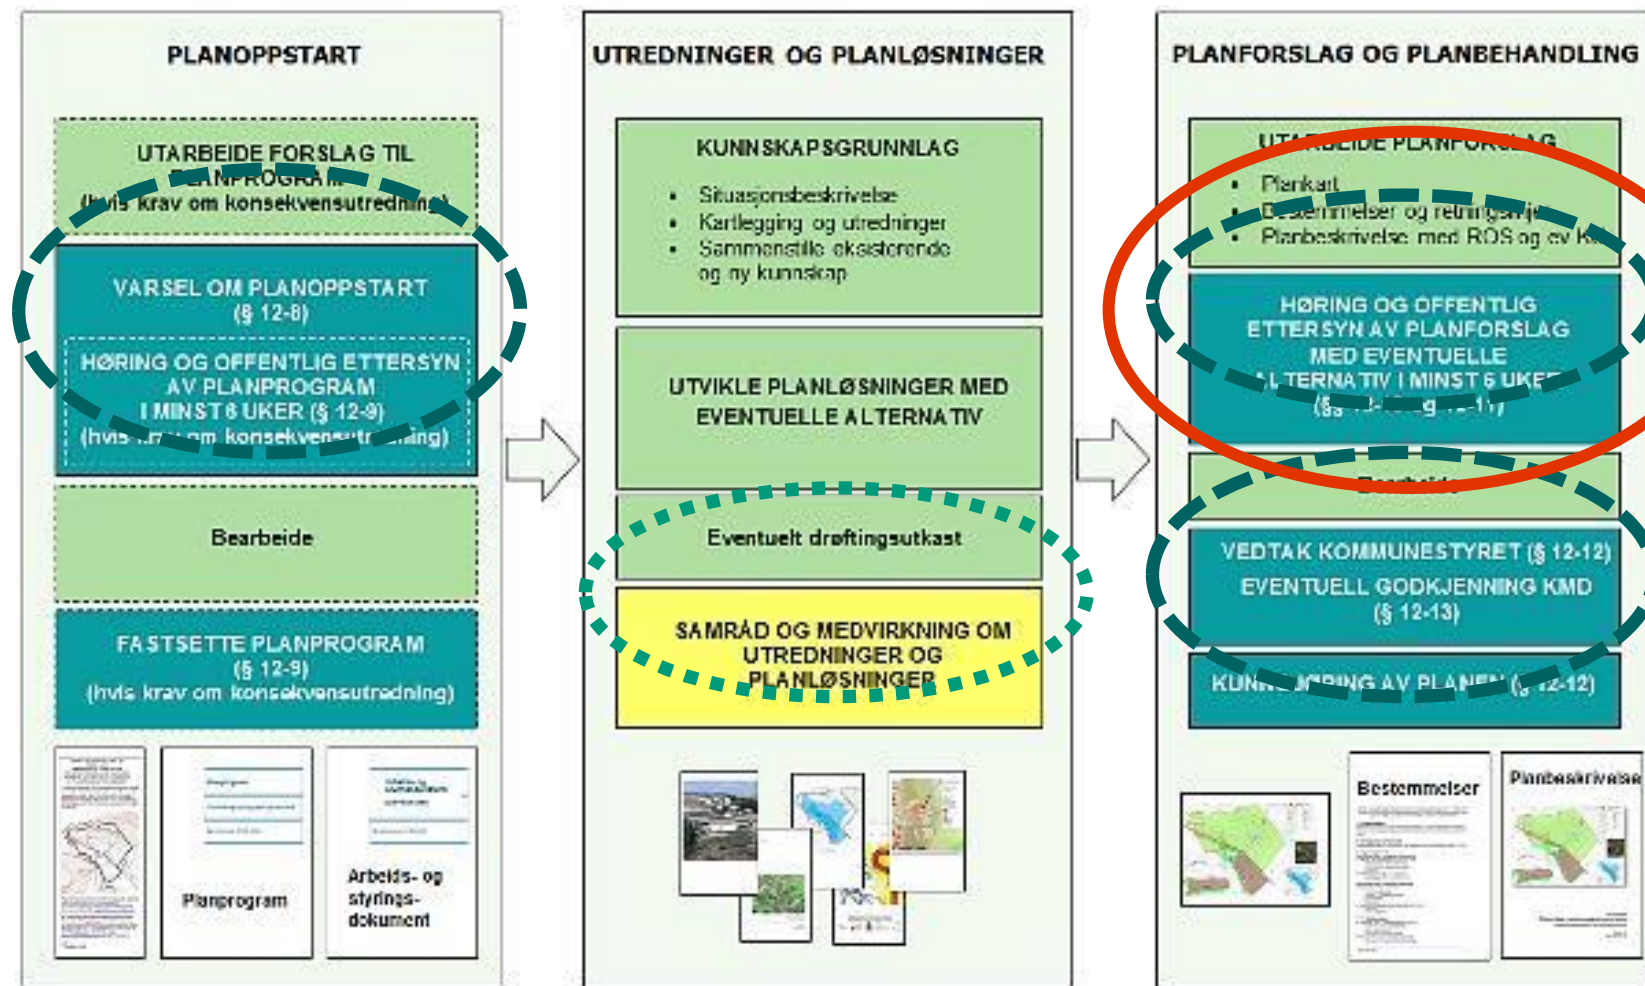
PLANOPPSTART

UTARBEIDE FORSLAG TIL PLANPROGRAM (hvis krav om konsekvensutredning)

VARSEL OM PLANOPPSTART (§ 12-8)

HØRING OG OFFENTLIG ETTERSYN AV PLANPROGRAM I MINST 6 UKER (§ 12-9) (hvis krav om konsekvensutredning)

Bearbeide

FASTSETTE PLANPROGRAM (§ 12-9) (hvis krav om konsekvensutredning)

Planprogram

Arbeids- og styrings-dokument

UTREDNINGER OG PLANLØSNINGER

KUNNSKAPSGRUNNLAG

- Situasjonsbeskrivelse
- Kartlegging og utredninger
- Sammenstille eksisterende og ny kunnskap

UTVIKLE PLANLØSNINGER MED EVENTUELLE ALTERNATIV

Eventuelt drøftingsutkast

SAMRÅD OG MEDVIRKNING OM UTREDNINGER OG PLANLØSNINGER

PLANFORSLAG OG PLANBEHANDLING

UTARBEIDE PLANFORSLAG

- Plankart
- Bestemmelser og retningslinjer
- Planbeskrivelse med ROS og ev KU

HØRING OG OFFENTLIG ETTERSYN AV PLANFORSLAG MED EVENTUELLE ALTERNATIV I MINST 6 UKER (§§ 11-14 og 12-11)

Bearbeide

VEDTAK KOMMUNESTYRET (§ 12-12)

EVENTUELL GODKJENNING KMD (§ 12-13)

KUNNGJØRING AV PLANEN (§ 12-12)

Bestemmelser

Planbeskrivelse